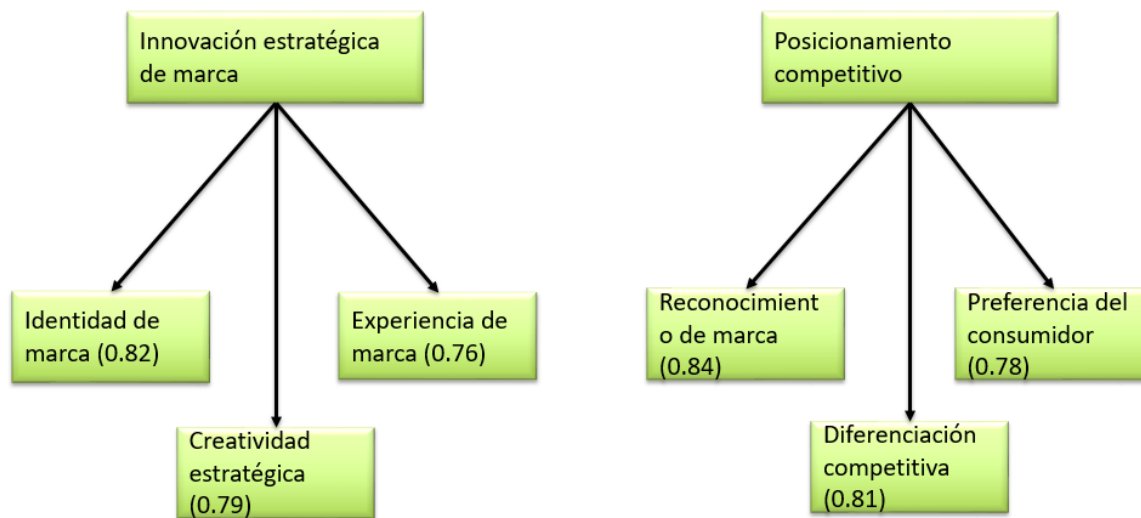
Innovación estratégica de marca

Identidad de marca (0.82)

Creatividad estratégica (0.79)

Experiencia de marca (0.76)

Posicionamiento competitivo

Reconocimient o de marca (0.84)

Diferenciación competitiva (0.81)

Preferencia del consumidor (0.78)